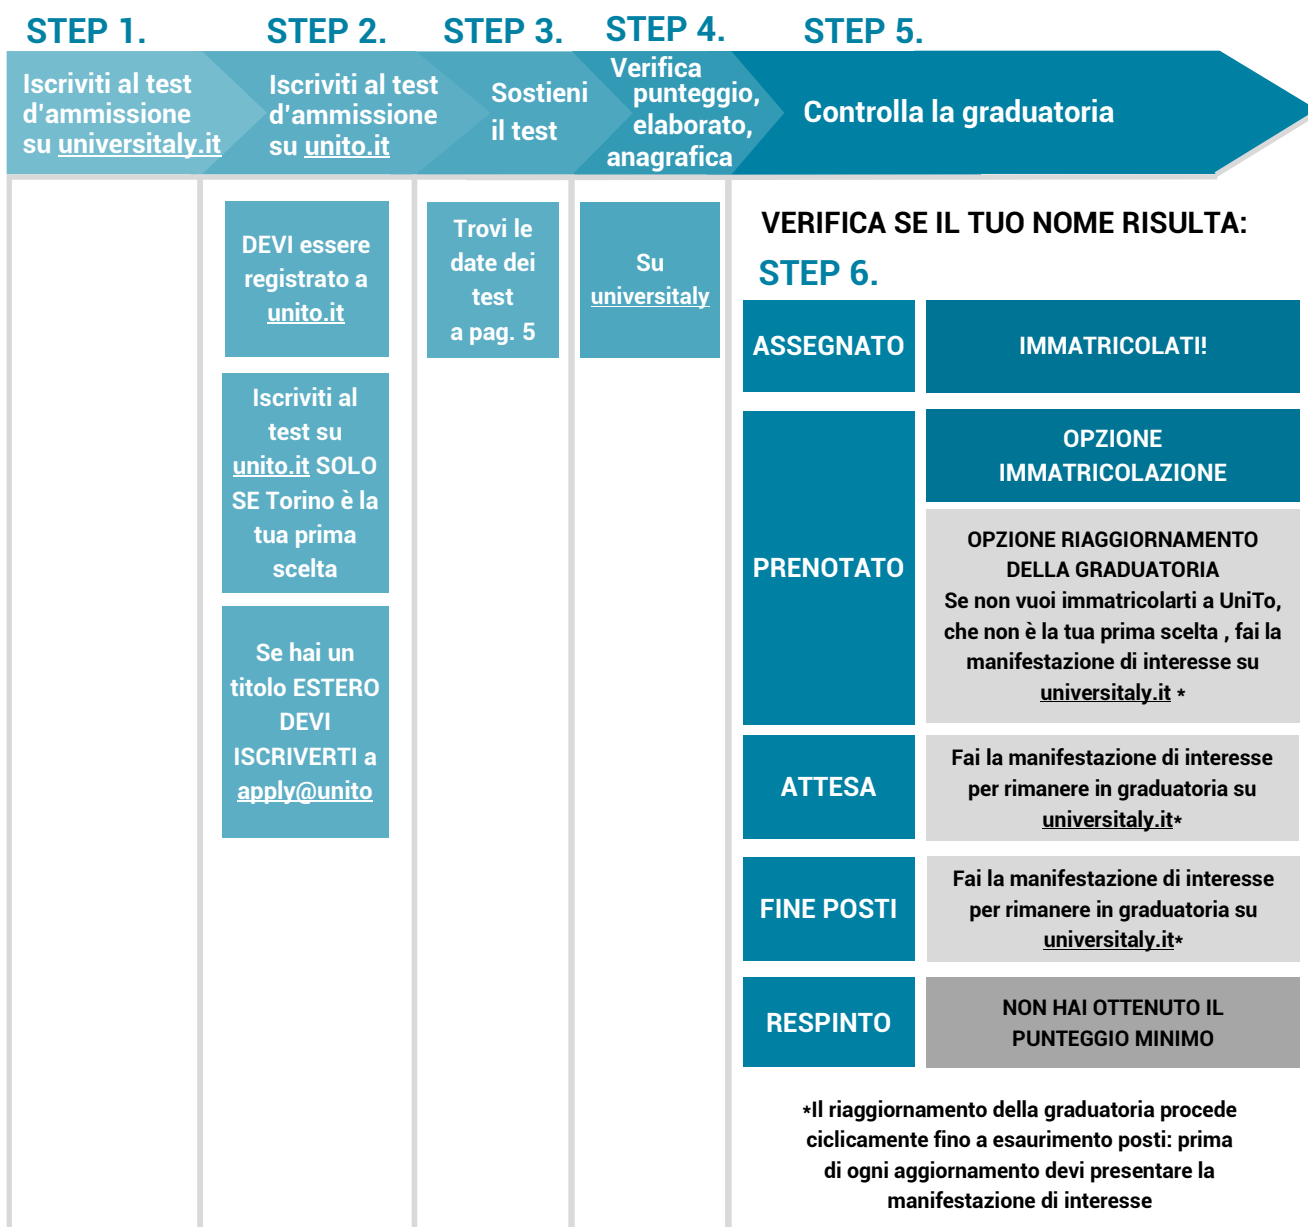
STEP 1.
Iscriviti al test d'ammissione su universitaly.it

STEP 2.
Iscriviti al test d'ammissione su unito.it

STEP 3.
Sostieni il test

STEP 4.
Verifica punteggio, elaborato, anagrafica

STEP 5.
Controlla la graduatoria

DEVI essere registrato a unito.it

Iscriviti al test su unito.it SOLO SE Torino è la tua prima scelta

Se hai un titolo ESTERO DEVI ISCRIVERTI a apply@unito

Trovi le date dei test a pag. 5

Su universitaly

VERIFICA SE IL TUO NOME RISULTA:

STEP 6.

| ASSEGNATO | IMMATRICOLATI! |
|---|---|
| PRENOTATO | OPZIONE IMMATRICOLAZIONE |
| | OPZIONE RIAGGIORNAMENTO DELLA GRADUATORIA Se non vuoi immatricolarti a UniTo, che non è la tua prima scelta , fai la manifestazione di interesse su universitaly.it * |
| ATTESA | Fai la manifestazione di interesse per rimanere in graduatoria su universitaly.it* |
| FINE POSTI | Fai la manifestazione di interesse per rimanere in graduatoria su universitaly.it* |
| RESPINTO | NON HAI OTTENUTO IL PUNTEGGIO MINIMO |

*Il riaggiornamento della graduatoria procede ciclicamente fino a esaurimento posti: prima di ogni aggiornamento devi presentare la manifestazione di interesse